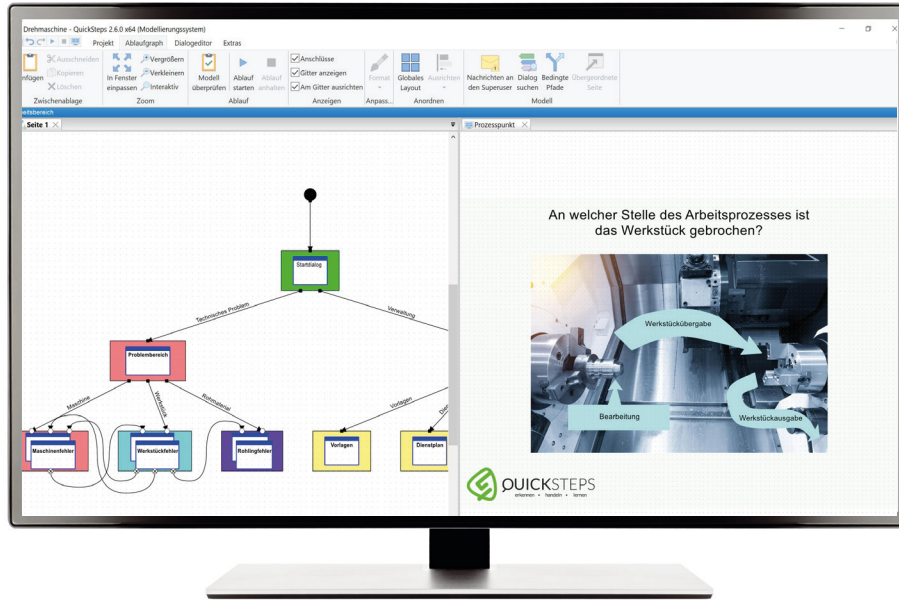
Drehmaschine - QuickSteps 2.6.0 x64 (Modellierungssystem)

Projekt Ablaufgraph Dialogeditor Extras

nfügen Ausschneiden Kopieren Löschen
Zwischenablage

In Fenster einpassen Vergrößern Verkleinern Interaktiv
Zoom

Modell überprüfen Ablauf starten Ablauf anhalten
Ablauf

Anschlüsse Gitter anzeigen Am Gitter ausrichten
Anzeigen

Format
Anpass...

Globales Layout Ausrichten
Anordnen

Nachrichten an den Superuser Dialog suchen Bedingte Pfade Übergeordnete Seite
Modell

eitsbereich

Seite 1

Prozesspunkt

Startdialog

Technisches Problem

Verwaltung

Problembereich

Maschine

Werkstück

Rohmaterial

Vorlagen

Maschinenfehler

Werkstückfehler

Rohlingfehler

Vorlagen

Dienstplan

An welcher Stelle des Arbeitsprozesses ist das Werkstück gebrochen?

Werkstückübergabe

Bearbeitung

Werkstückausgabe

QUICKSTEPS
erkennen • handeln • lernen